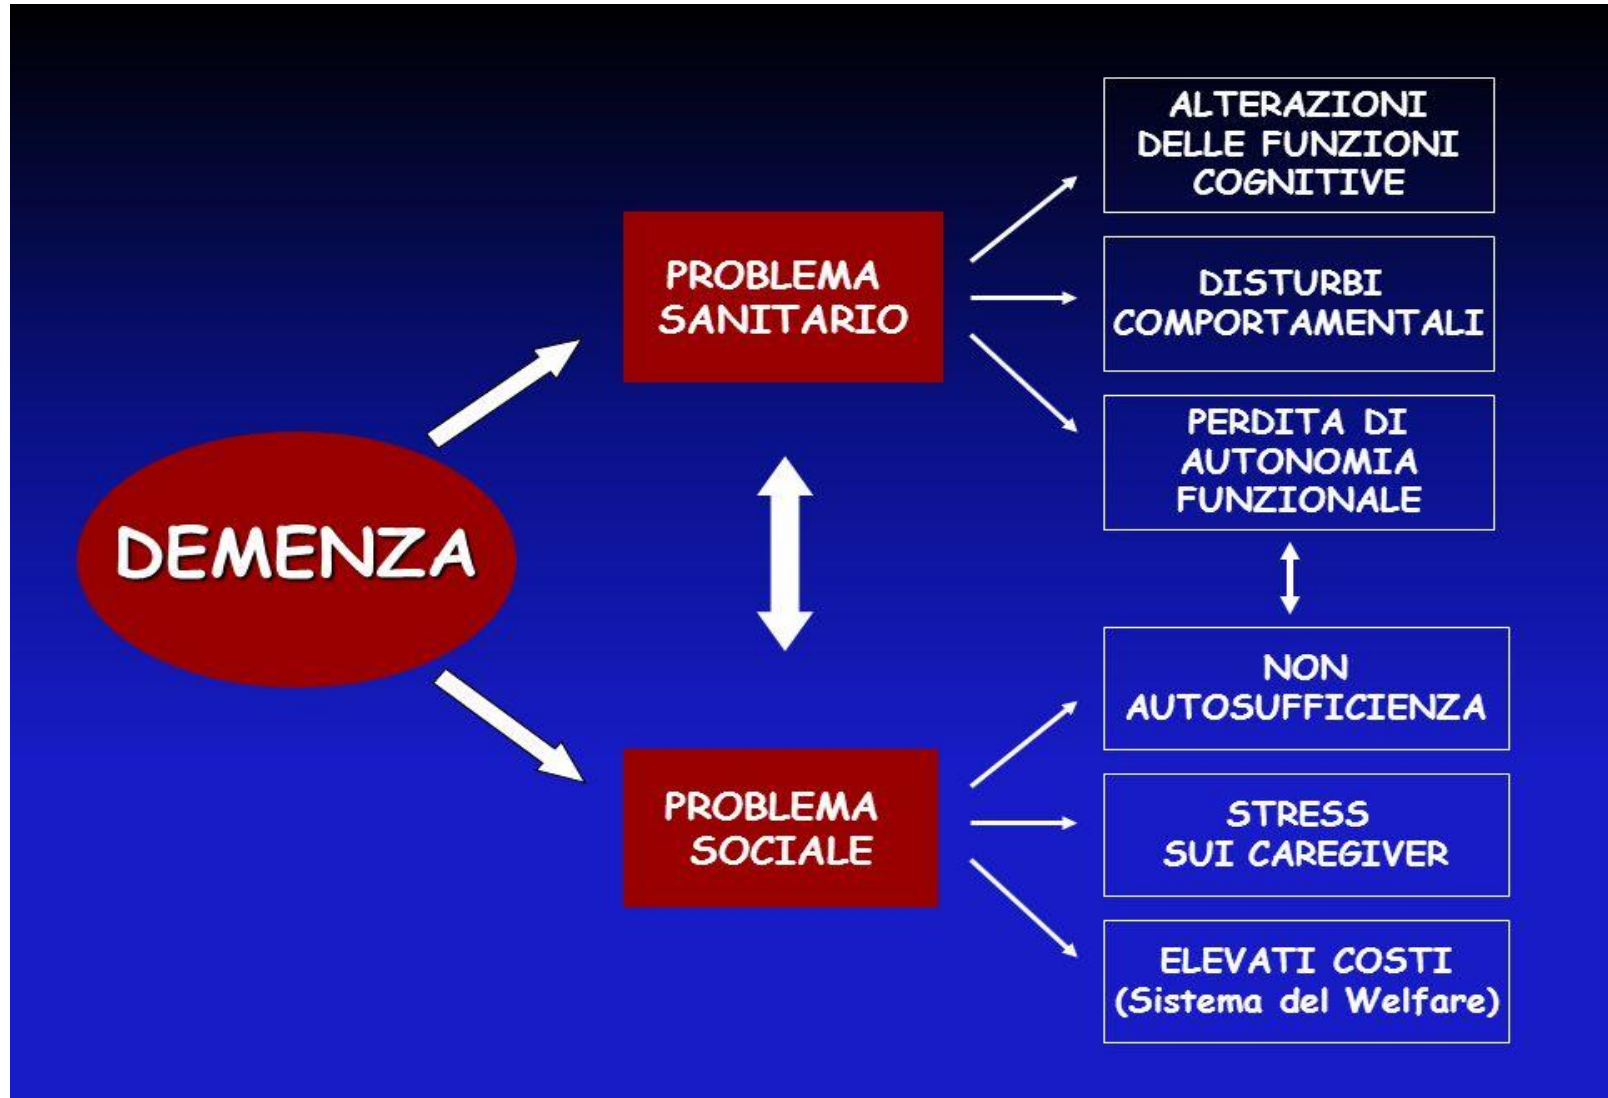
DEMENZA

PROBLEMA SANITARIO

ALTERAZIONI DELLE FUNZIONI COGNITIVE

DISTURBI COMPORTAMENTALI

PERDITA DI AUTONOMIA FUNZIONALE

PROBLEMA SOCIALE

NON AUTOSUFFICIENZA

STRESS SUI CAREGIVER

ELEVATI COSTI (Sistema del Welfare)